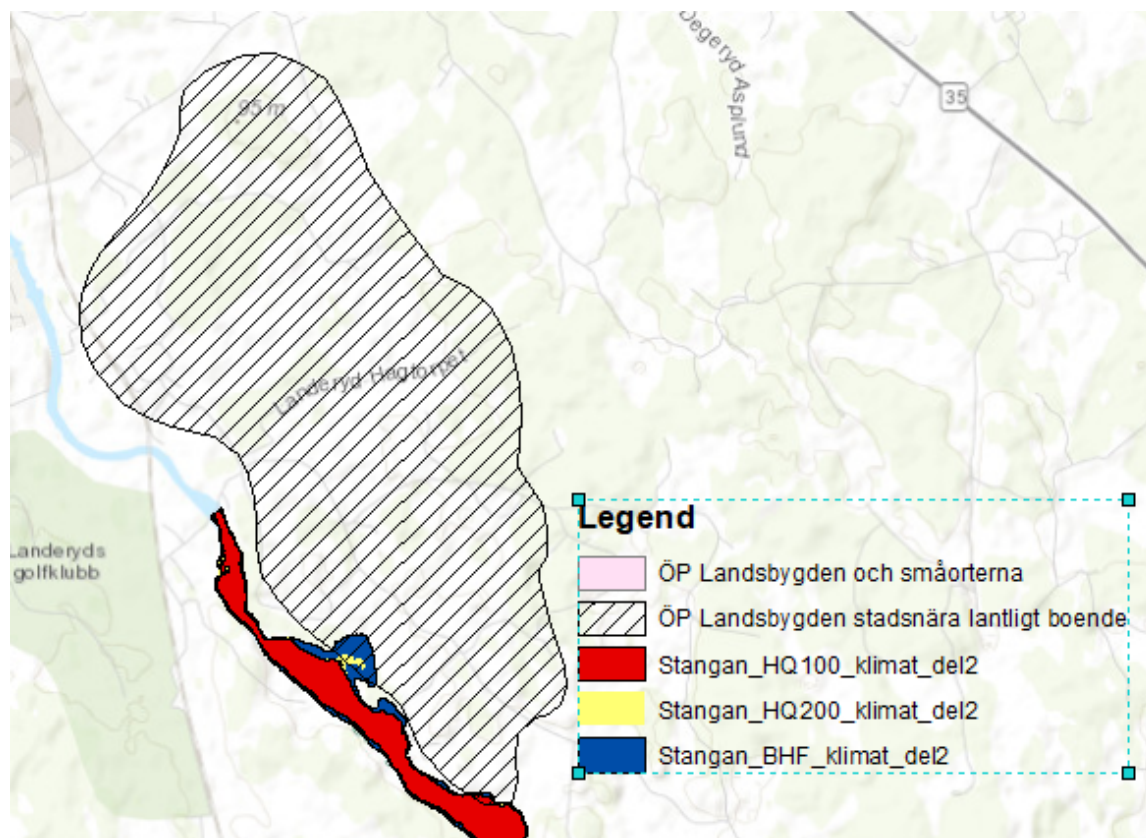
Degeryd Asplund

35

95 m

Landeryd Hagtorne1

Landeryds golfklubb

Legend

ÖP Landsbygden och småorterna

ÖP Landsbygden stadsnära lantligt boende

Stangan_HQ100_klimat_del2

Stangan_HQ200_klimat_del2

Stangan_BHF_klimat_del2